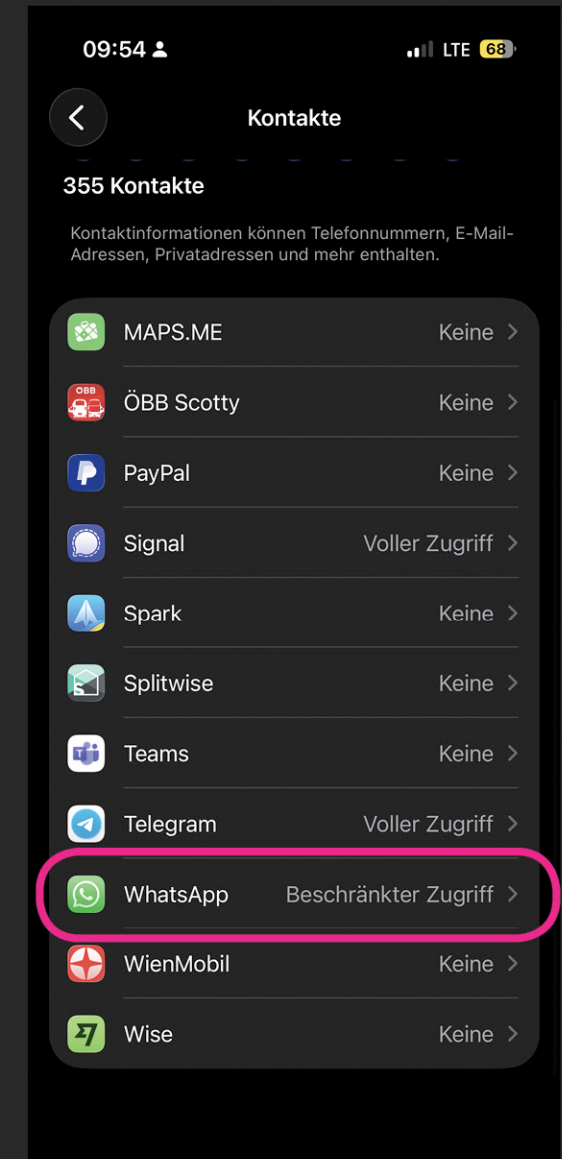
09:54

LTE 68

Kontakte

355 Kontakte

Kontaktinformationen können Telefonnummern, E-Mail-Adressen, Privatadressen und mehr enthalten.

MAPS.ME Keine

ÖBB Scotty Keine

PayPal Keine

Signal Voller Zugriff

Spark Keine

Splitwise Keine

Teams Keine

Telegram Voller Zugriff

WhatsApp Beschränkter Zugriff

WienMobil Keine

Wise Keine